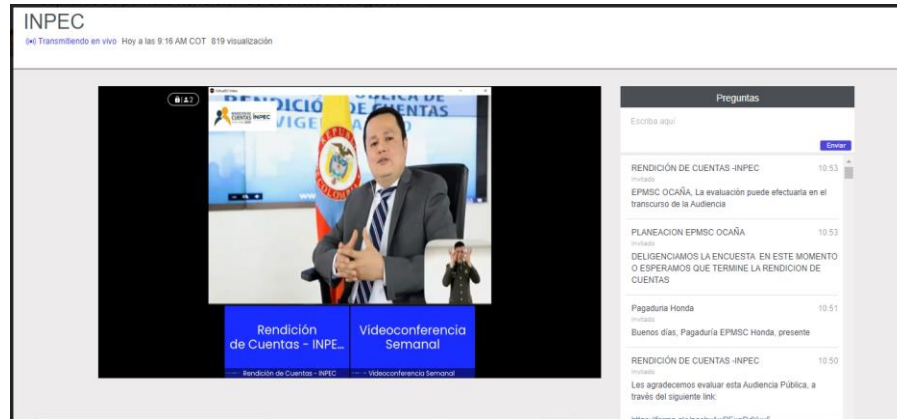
INPEC

(•) Transmitiendo en vivo Hoy a las 9:16 AM COT 819 visualización

RENDICIÓN DE CUENTAS VIGENCIA

CUENTAS INPEC

Rendición de Cuentas - INPE...

Videoconferencia Semanal

Rendición de Cuentas - INPEC

Videoconferencia Semanal

Preguntas

Escriba aquí

Enviar

RENDICIÓN DE CUENTAS -INPEC 10:53
Invitado
EPMSC OCAÑA, La evaluación puede efectuarla en el transcurso de la Audiencia

PLANEACION EPMSC OCAÑA 10:53
Invitado
DELIGENCIAMOS LA ENCUESTA EN ESTE MOMENTO O ESPERAMOS QUE TERMINE LA RENDICION DE CUENTAS

Pagaduria Honda 10:51
Invitado
Buenos días, Pagaduría EPMSC Honda, presente

RENDICIÓN DE CUENTAS -INPEC 10:50
Invitado
Les agradecemos evaluar esta Audiencia Pública, a través del siguiente link:

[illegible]